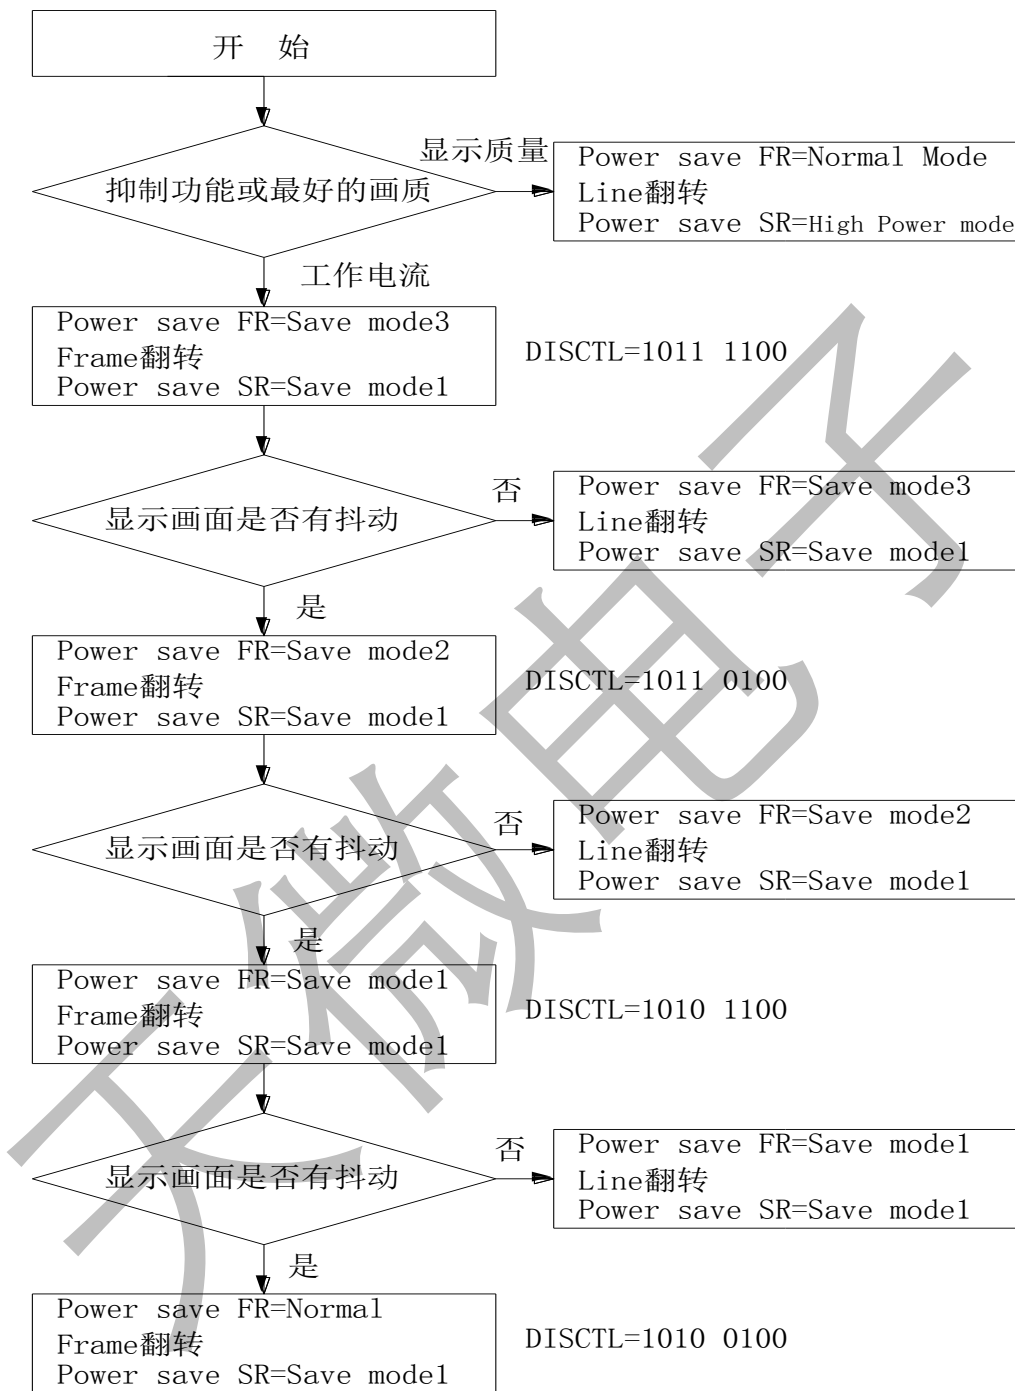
开 始

抑制功能或最好的画质

显示质量

Power save FR=Normal Mode
Line翻转
Power save SR=High Power mode

工作电流

Power save FR=Save mode3
Frame翻转
Power save SR=Save mode1

DISCTL=1011 1100

显示画面是否有抖动

否

Power save FR=Save mode3
Line翻转
Power save SR=Save mode1

是

Power save FR=Save mode2
Frame翻转
Power save SR=Save mode1

DISCTL=1011 0100

显示画面是否有抖动

否

Power save FR=Save mode2
Line翻转
Power save SR=Save mode1

是

Power save FR=Save mode1
Frame翻转
Power save SR=Save mode1

DISCTL=1010 1100

显示画面是否有抖动

否

Power save FR=Save mode1
Line翻转
Power save SR=Save mode1

是

Power save FR=Normal
Frame翻转
Power save SR=Save mode1

DISCTL=1010 0100

天微电子